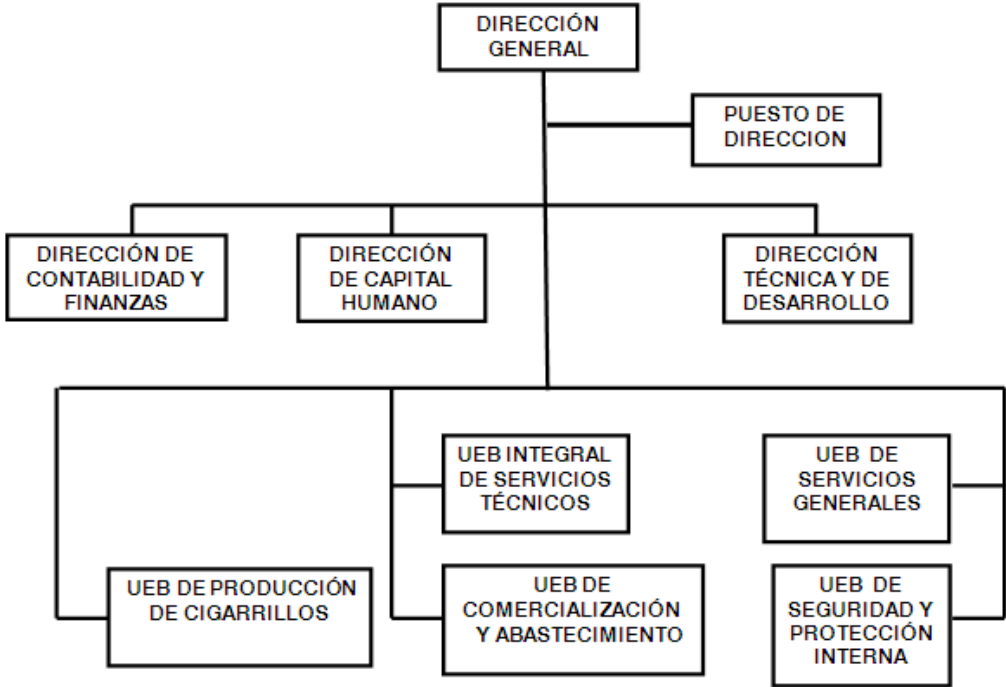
DIRECCIÓN GENERAL

PUESTO DE DIRECCION

DIRECCIÓN DE CONTABILIDAD Y FINANZAS

DIRECCIÓN DE CAPITAL HUMANO

DIRECCIÓN TÉCNICA Y DE DESARROLLO

UEB INTEGRAL DE SERVICIOS TÉCNICOS

UEB DE SERVICIOS GENERALES

UEB DE PRODUCCIÓN DE CIGARRILLOS

UEB DE COMERCIALIZACIÓN Y ABASTECIMIENTO

UEB DE SEGURIDAD Y PROTECCIÓN INTERNA